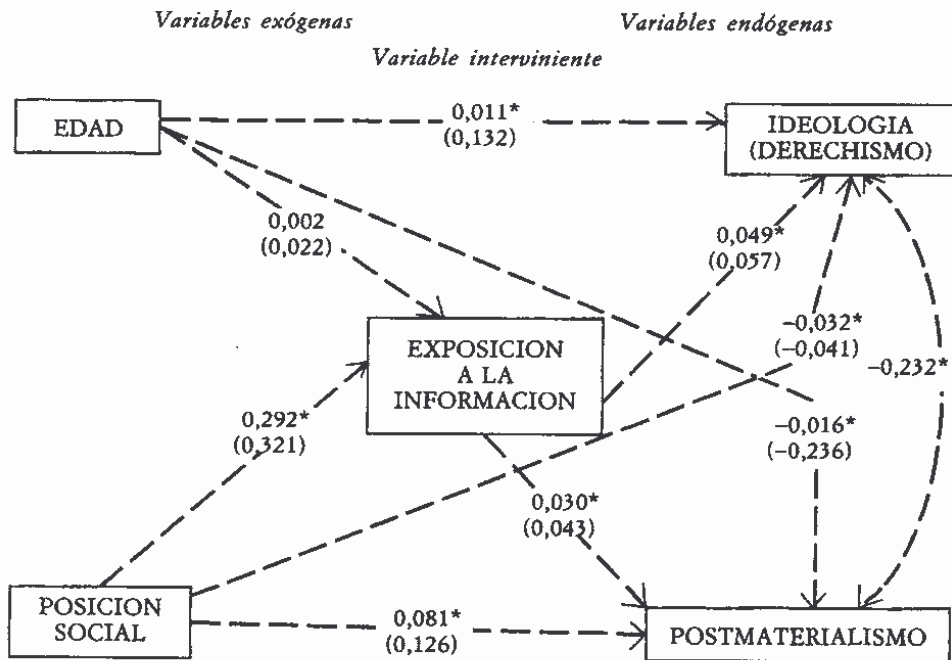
Variables exógenas

Variables endógenas

Variable interviniente

EDAD

0,011*
(0,132)

IDEOLOGIA
(DERECHISMO)

0,002
(0,022)

0,049*
(0,057)

EXPOSICION
A LA
INFORMACION

−0,032*
(−0,041)

−0,232*

0,292*
(0,321)

−0,016*
(−0,236)

0,030*
(0,043)

POSICION
SOCIAL

0,081*
(0,126)

POSTMATERIALISMO